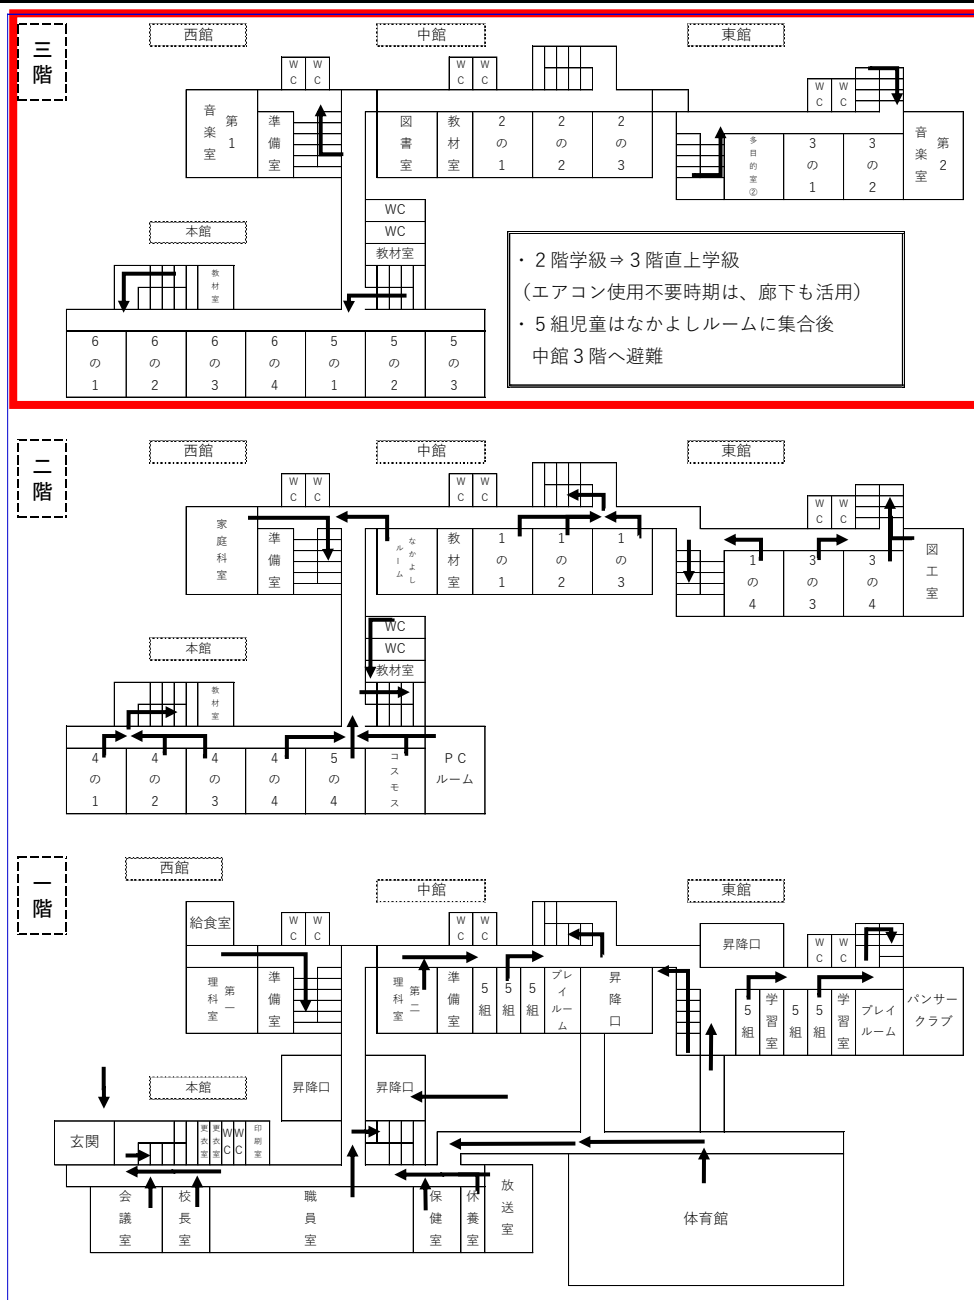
三階

西館
中館
東館

WC WC
WC WC
WC WC

音楽室 第1
準備室
図書室
教材室
2の1
2の2
2の3
多目的室②
3の1
3の2
音楽室 第2

本館
教材室
WC
WC
教材室

6の1
6の2
6の3
6の4
5の1
5の2
5の3

・２階学級⇒３階直上学級
（エアコン使用不要時期は、廊下も活用）
・５組児童はなかよしルームに集合後
　中館３階へ避難

二階

西館
中館
東館

WC WC
WC WC
WC WC

家庭科室
準備室
なかよしルーム
教材室
1の1
1の2
1の3
1の4
3の3
3の4
図工室

本館
教材室
WC
WC
教材室

4の1
4の2
4の3
4の4
5の4
コスモス
PCルーム

一階

西館
中館
東館

給食室
WC WC
WC WC
昇降口
WC WC

理科室 第一
準備室
理科室 第二
準備室
5組
5組
5組
プレイルーム
昇降口
5組
学習室
5組
5組
学習室
プレイルーム
パンサークラブ

本館
昇降口
昇降口
玄関
更衣室
更衣室
WC
WC
印刷室

会議室
校長室
職員室
保健室
休養室
放送室
体育館